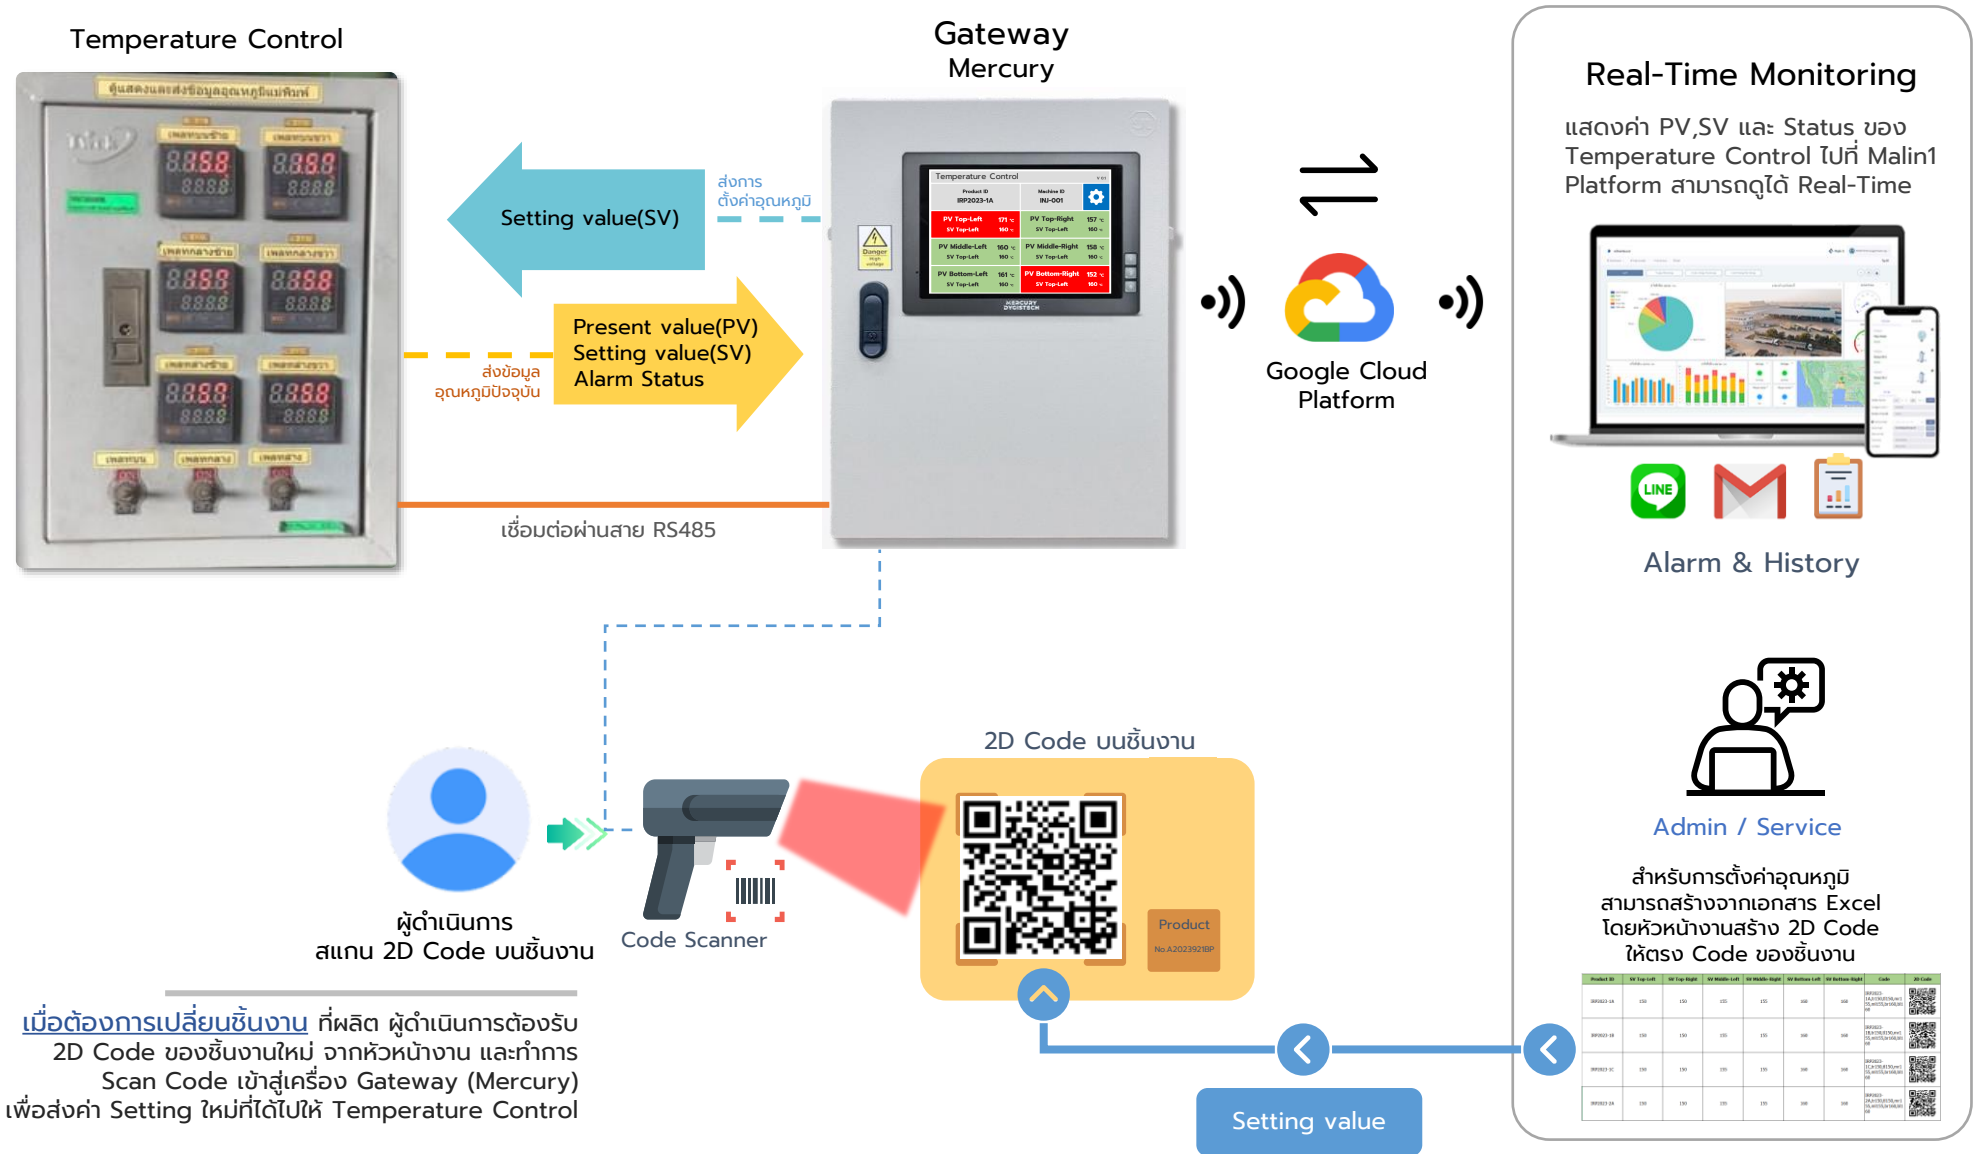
Temperature Control

Gateway
Mercury

Real-Time Monitoring

แสดงค่า PV,SV และ Status ของ Temperature Control ไปที่ Malin1 Platform สามารถดูได้ Real-Time

Setting value(SV)

ส่งการ
ตั้งค่าอุณหภูมิ

Present value(PV)
Setting value(SV)
Alarm Status

ส่งข้อมูล
อุณหภูมิปัจจุบัน

Temperature Control

Google Cloud Platform

Alarm & History

เชื่อมต่อผ่านสาย RS485

2D Code บนชิ้นงาน

Product

Admin / Service

สำหรับการตั้งค่าอุณหภูมิ
สามารถสร้างจากเอกสาร Excel
โดยหัวหน้างานสร้าง 2D Code
ให้ตรง Code ของชิ้นงาน

ผู้ดำเนินการ
สแกน 2D Code บนชิ้นงาน

Code Scanner

เมื่อต้องการเปลี่ยนชิ้นงาน ที่ผลิต ผู้ดำเนินการต้องรับ 2D Code ของชิ้นงานใหม่ จากหัวหน้างาน และทำการ Scan Code เข้าสู่เครื่อง Gateway (Mercury) เพื่อส่งค่า Setting ใหม่ที่ได้ไปให้ Temperature Control

Setting value